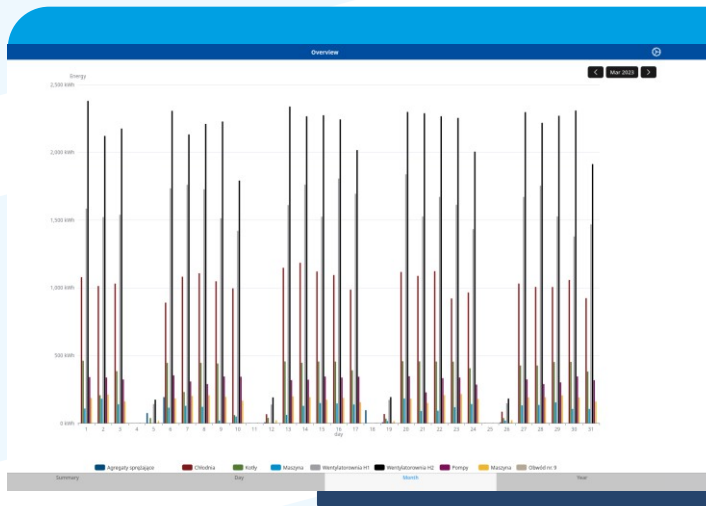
Overview

Mar 2023

Energy

2,500 kWh

2,000 kWh

1,500 kWh

1,000 kWh

500 kWh

0 kWh

1 2 3 4 5 6 7 8 9 10 11 12 13 14 15 16 17 18 19 20 21 22 23 24 25 26 27 28 29 30 31

day

Agregaty sprężające
Chłodnia
Kotły
Maszyna
Wentylatorownia H1
Wentylatorownia H2
Pompy
Maszyna
Obwód nr. 9

Summary
Day
Month
Year